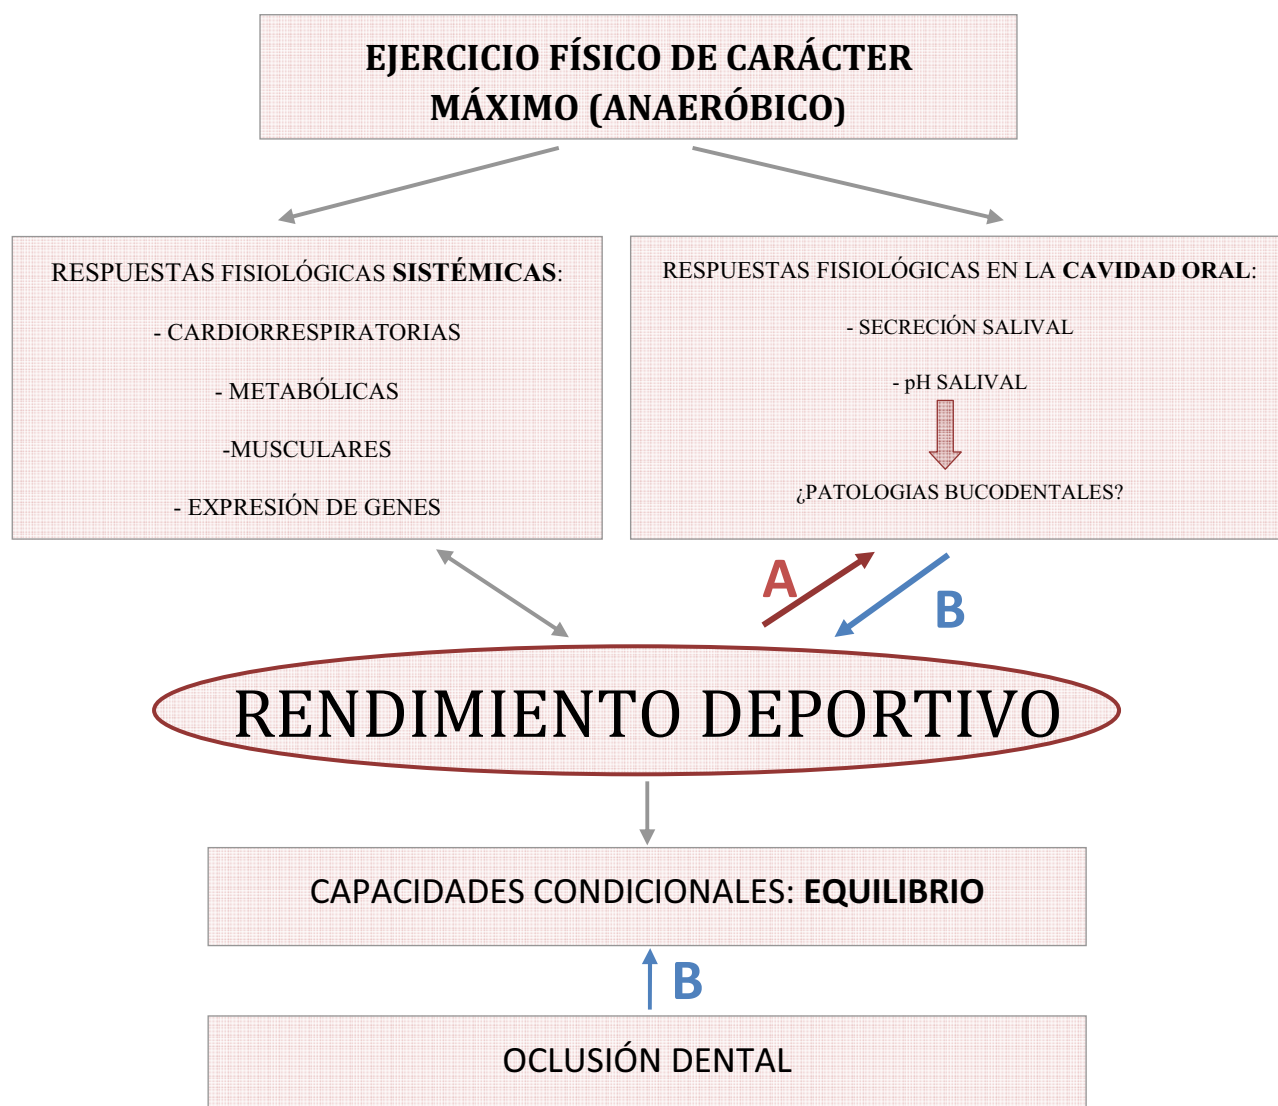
EJERCICIO FÍSICO DE CARÁCTER MÁXIMO (ANAERÓBICO)

RESPUESTAS FISIOLÓGICAS **SISTÉMICAS**:

- CARDIORRESPIRATORIAS

- METABÓLICAS

-MUSCULARES

- EXPRESIÓN DE GENES

RESPUESTAS FISIOLÓGICAS EN LA **CAVIDAD ORAL**:

- SECRECIÓN SALIVAL

- pH SALIVAL

¿PATOLOGIAS BUCODENTALES?

A

B

RENDIMIENTO DEPORTIVO

CAPACIDADES CONDICIONALES: **EQUILIBRIO**

B

OCLUSIÓN DENTAL